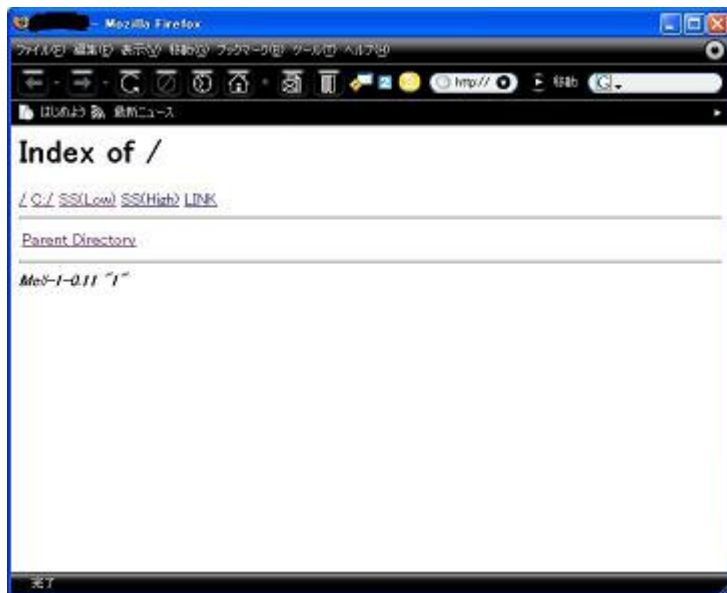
- Mozilla Firefox

ファイル(F) 編集(E) 表示(V) 移動(G) ブックマーク(B) ツール(T) ヘルプ(H)

http:// 移動 G

はじめよう 最新ニュース

Index of /

/ C:/ SS(Low) SS(High) LINK

Parent Directory

Me!-1-0.11 "1"

完了